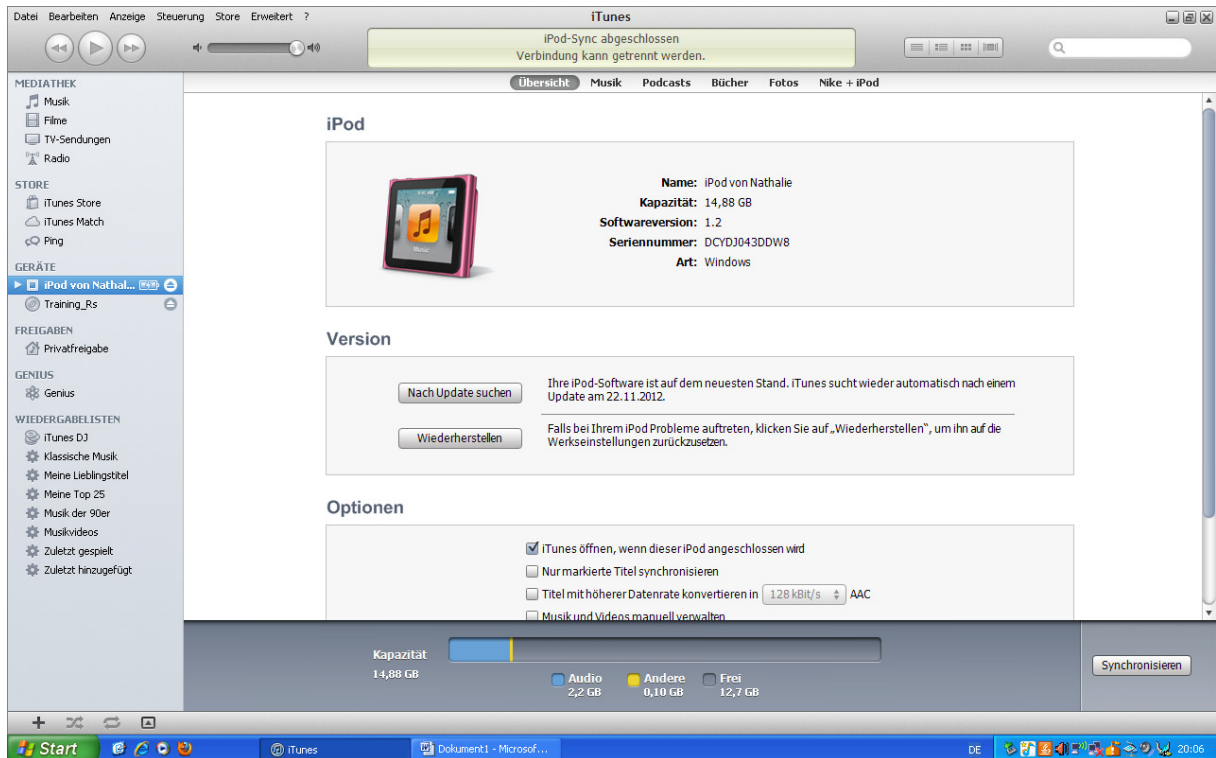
Datei Bearbeiten Anzeige Steuerung Store Erweitert ?

iTunes

iPod-Sync abgeschlossen
Verbindung kann getrennt werden.

MEDIATHEK
Musik
Filme
TV-Sendungen
Radio

STORE
iTunes Store
iTunes Match
Ping

GERÄTE
iPod von Nathal...
Training_Rs

FREIGABEN
Privatfreigabe

GENIUS
Genius

WIEDERGABELISTEN
iTunes DJ
Klassische Musik
Meine Lieblingstitel
Meine Top 25
Musik der 90er
Musikvideos
Zuletzt gespielt
Zuletzt hinzugefügt

Übersicht Musik Podcasts Bücher Fotos Nike + iPod

iPod

Name: iPod von Nathalie
Kapazität: 14,88 GB
Softwareversion: 1.2
Seriennummer: DCYDJ043DDW8
Art: Windows

Version

Nach Update suchen
Ihre iPod-Software ist auf dem neuesten Stand. iTunes sucht wieder automatisch nach einem Update am 22.11.2012.

Wiederherstellen
Falls bei Ihrem iPod Probleme auftreten, klicken Sie auf „Wiederherstellen", um ihn auf die Werkseinstellungen zurückzusetzen.

Optionen

iTunes öffnen, wenn dieser iPod angeschlossen wird
Nur markierte Titel synchronisieren
Titel mit höherer Datenrate konvertieren in 128 kBit/s AAC
Musik und Videos manuell verwalten

Kapazität
14,88 GB
Audio 2,2 GB
Andere 0,10 GB
Frei 12,7 GB

Synchronisieren

Start
iTunes
Dokument1 - Microsof...
DE
20:06